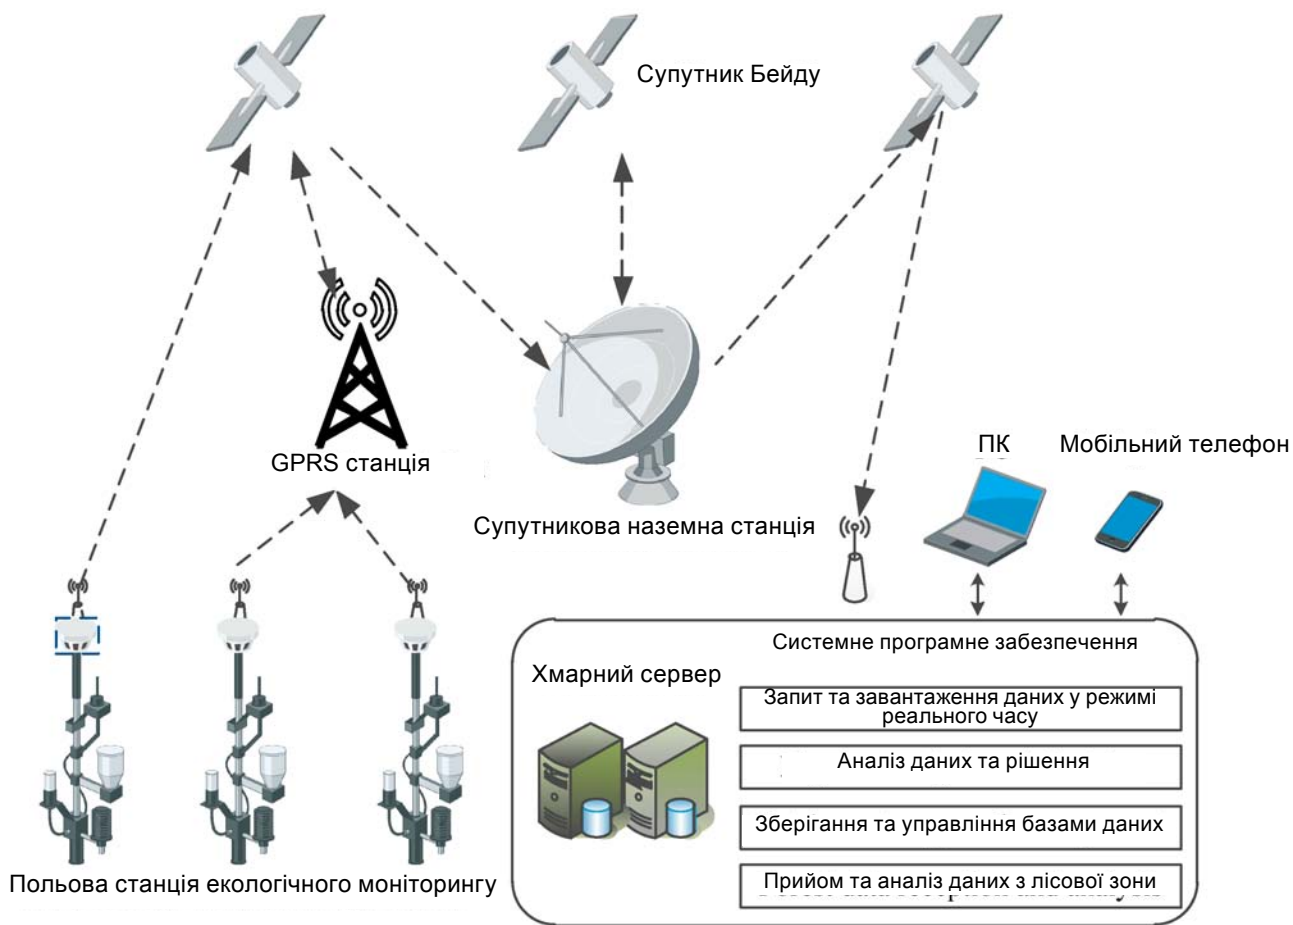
Супутник Бейду

GPRS станція

Супутникова наземна станція

ПК

Мобільний телефон

Системне програмне забезпечення

Хмарний сервер

Запит та завантаження даних у режимі реального часу

Аналіз даних та рішення

Зберігання та управління базами даних

Прийом та аналіз даних з лісової зони

Польова станція екологічного моніторингу